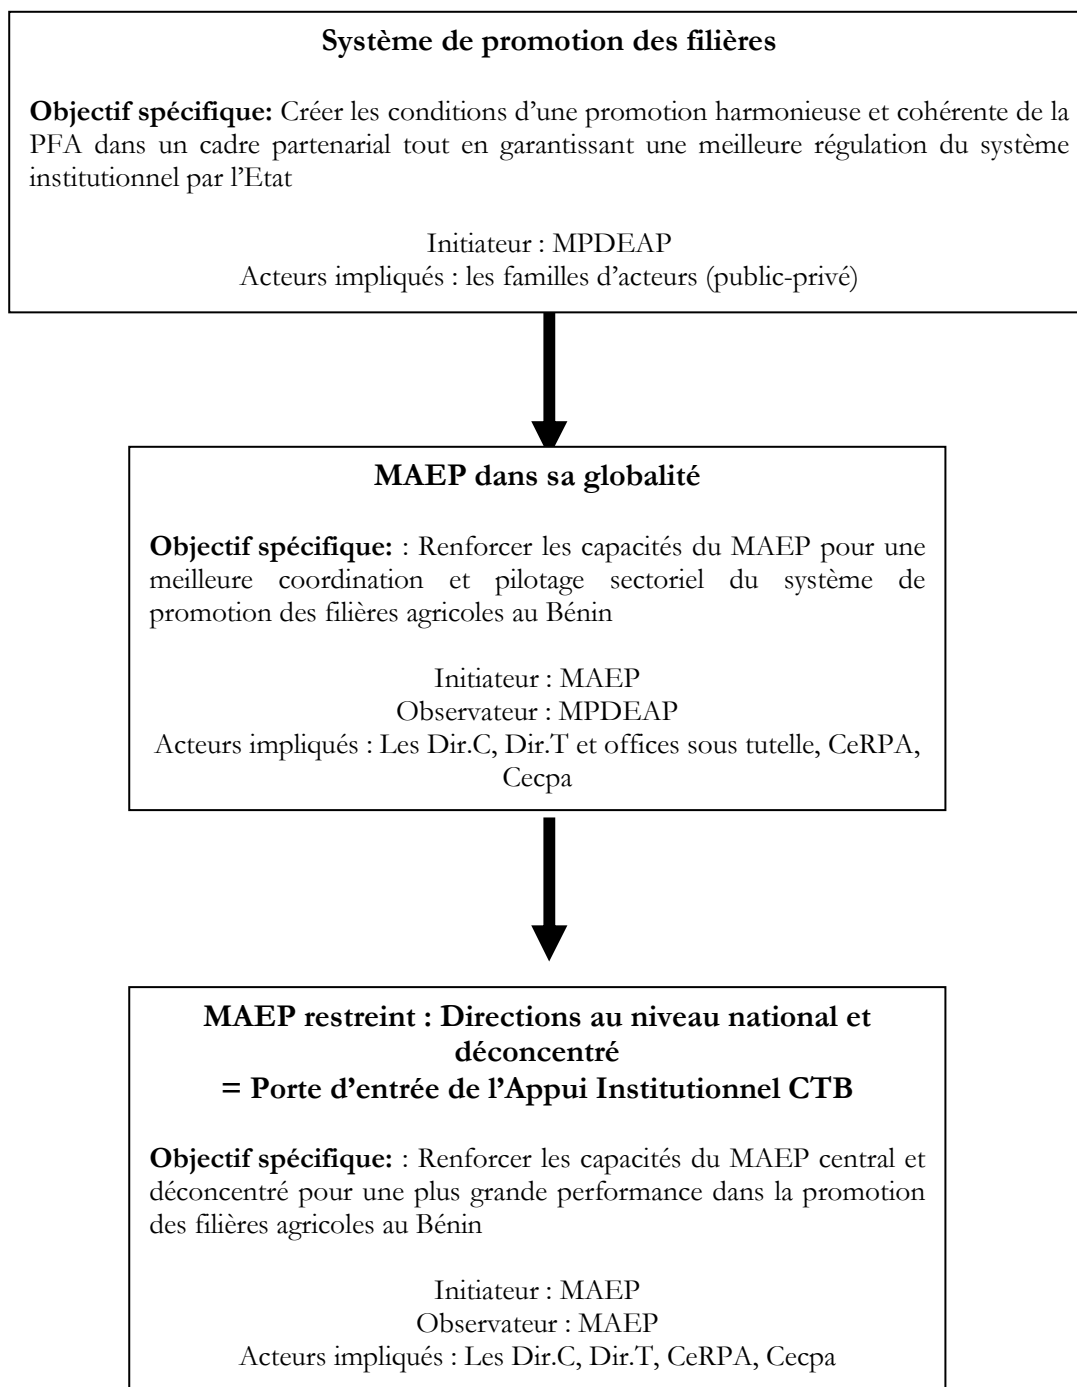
**Système de promotion des filières**

**Objectif spécifique:** Créer les conditions d'une promotion harmonieuse et cohérente de la PFA dans un cadre partenarial tout en garantissant une meilleure régulation du système institutionnel par l'Etat

Initiateur : MPDEAP
Acteurs impliqués : les familles d'acteurs (public-privé)

**MAEP dans sa globalité**

**Objectif spécifique:** : Renforcer les capacités du MAEP pour une meilleure coordination et pilotage sectoriel du système de promotion des filières agricoles au Bénin

Initiateur : MAEP
Observateur : MPDEAP
Acteurs impliqués : Les Dir.C, Dir.T et offices sous tutelle, CeRPA, Cecpa

**MAEP restreint : Directions au niveau national et déconcentré**
**= Porte d'entrée de l'Appui Institutionnel CTB**

**Objectif spécifique:** : Renforcer les capacités du MAEP central et déconcentré pour une plus grande performance dans la promotion des filières agricoles au Bénin

Initiateur : MAEP
Observateur : MAEP
Acteurs impliqués : Les Dir.C, Dir.T, CeRPA, Cecpa